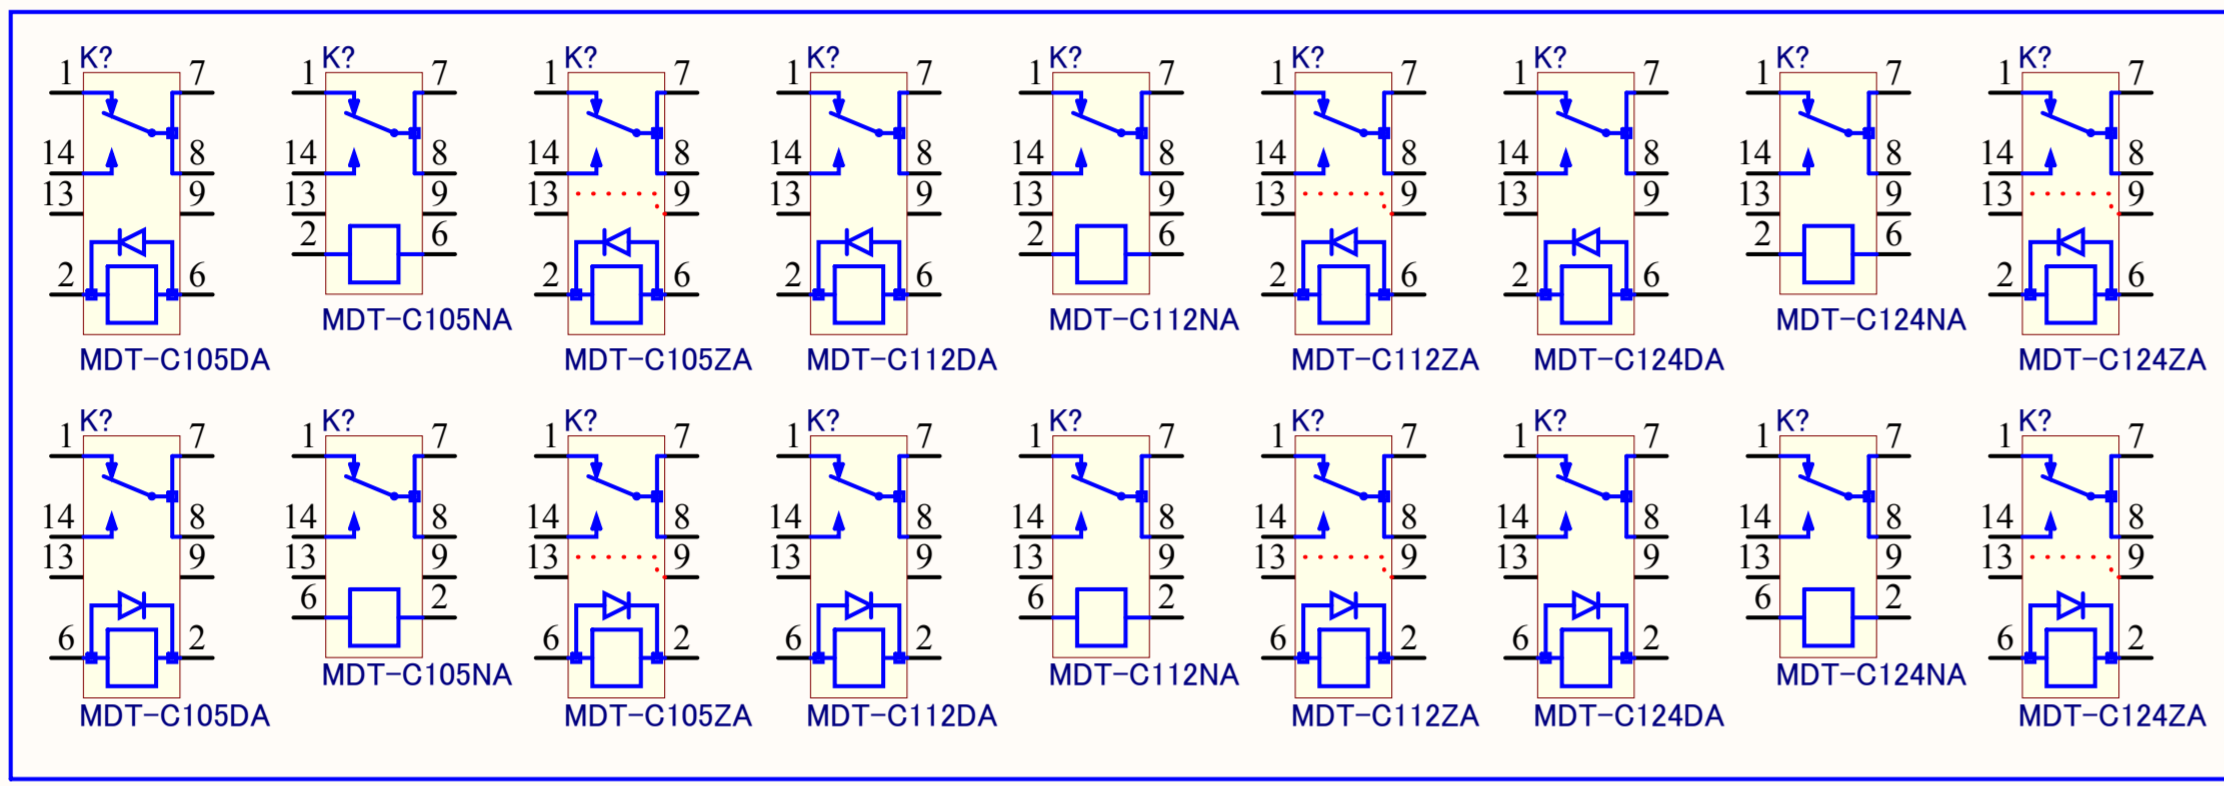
K? 1 7 14 8 13 9 2 6 MDT-C105DA

K? 1 7 14 8 13 9 2 6 MDT-C105NA

K? 1 7 14 8 13 9 2 6 MDT-C105ZA

K? 1 7 14 8 13 9 2 6 MDT-C112DA

K? 1 7 14 8 13 9 2 6 MDT-C112NA

K? 1 7 14 8 13 9 2 6 MDT-C112ZA

K? 1 7 14 8 13 9 2 6 MDT-C124DA

K? 1 7 14 8 13 9 2 6 MDT-C124NA

K? 1 7 14 8 13 9 2 6 MDT-C124ZA

K? 1 7 14 8 13 9 6 2 MDT-C105DA

K? 1 7 14 8 13 9 6 2 MDT-C105NA

K? 1 7 14 8 13 9 6 2 MDT-C105ZA

K? 1 7 14 8 13 9 6 2 MDT-C112DA

K? 1 7 14 8 13 9 6 2 MDT-C112NA

K? 1 7 14 8 13 9 6 2 MDT-C112ZA

K? 1 7 14 8 13 9 6 2 MDT-C124DA

K? 1 7 14 8 13 9 6 2 MDT-C124NA

K? 1 7 14 8 13 9 6 2 MDT-C124ZA